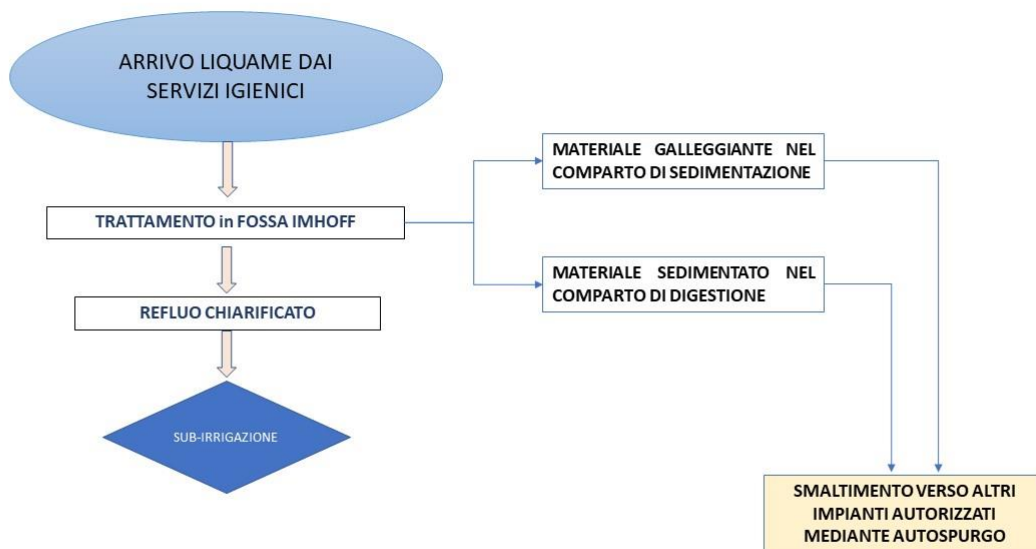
ARRIVO LIQUAME DAI SERVIZI IGIENICI

TRATTAMENTO in FOSSA IMHOFF

MATERIALE GALLEGGIANTE NEL COMPARTO DI SEDIMENTAZIONE

MATERIALE SEDIMENTATO NEL COMPARTO DI DIGESTIONE

REFLUO CHIARIFICATO

SUB-IRRIGAZIONE

SMALTIMENTO VERSO ALTRI IMPIANTI AUTORIZZATI MEDIANTE AUTOSPURGO